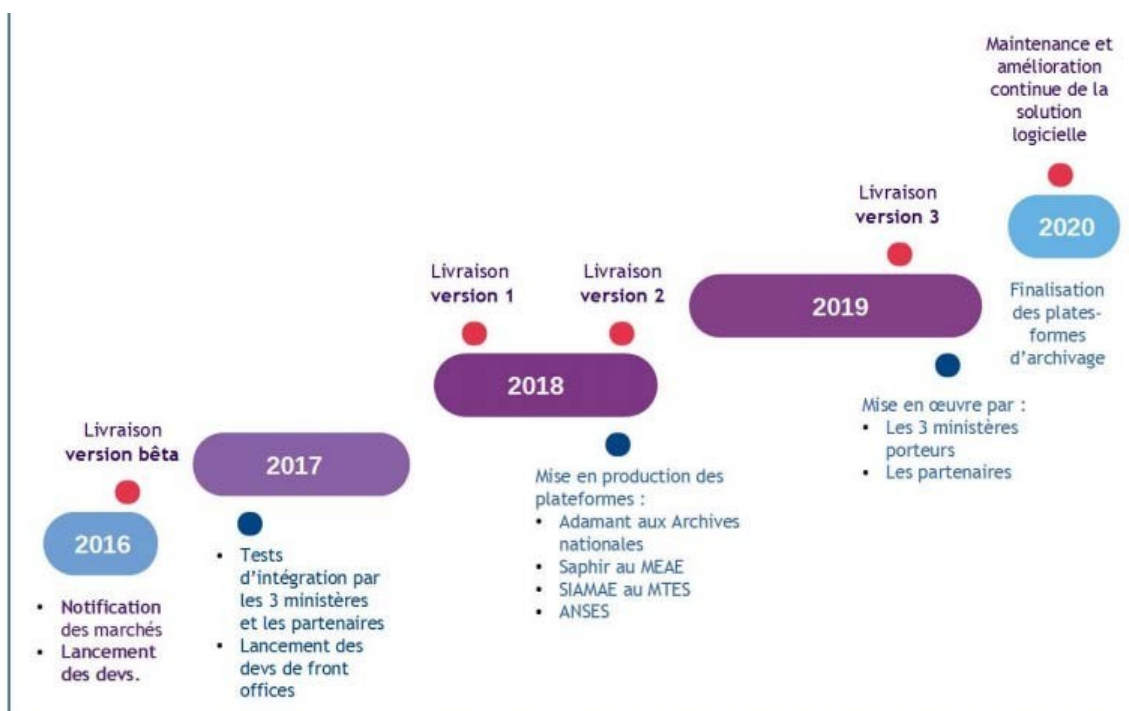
Livraison version bêta

2016

- Notification des marchés
- Lancement des devs.

2017

- Tests d'intégration par les 3 ministères et les partenaires
- Lancement des devs de front offices

Livraison version 1

Livraison version 2

2018

Mise en production des plateformes :
- Adamant aux Archives nationales
- Saphir au MEAE
- SIAMAE au MTES
- ANSES

Livraison version 3

2019

Mise en œuvre par :
- Les 3 ministères porteurs
- Les partenaires

Maintenance et amélioration continue de la solution logicielle

2020

Finalisation des plates-formes d'archivage